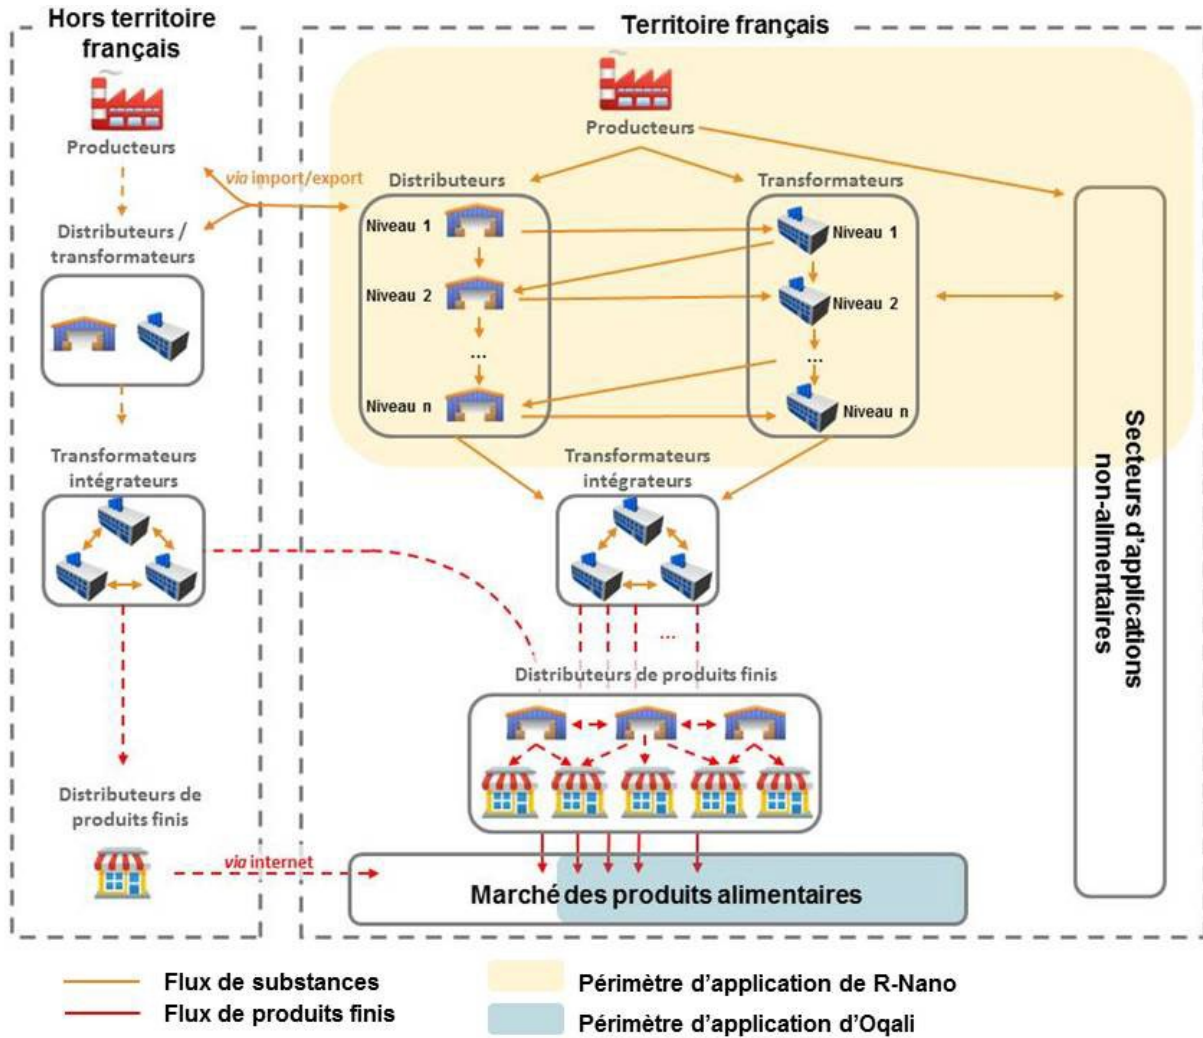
Hors territoire français

Territoire français

Producteurs

Producteurs

via import/export

Distributeurs / transformateurs

Distributeurs

Transformateurs

Niveau 1

Niveau 2

...

Niveau n

Niveau 1

Niveau 2

...

Niveau n

Transformateurs intégrateurs

Transformateurs intégrateurs

Secteurs d'applications non-alimentaires

...

Distributeurs de produits finis

Distributeurs de produits finis

via internet

Marché des produits alimentaires

Flux de substances

Flux de produits finis

Périmètre d'application de R-Nano

Périmètre d'application d'Oqali